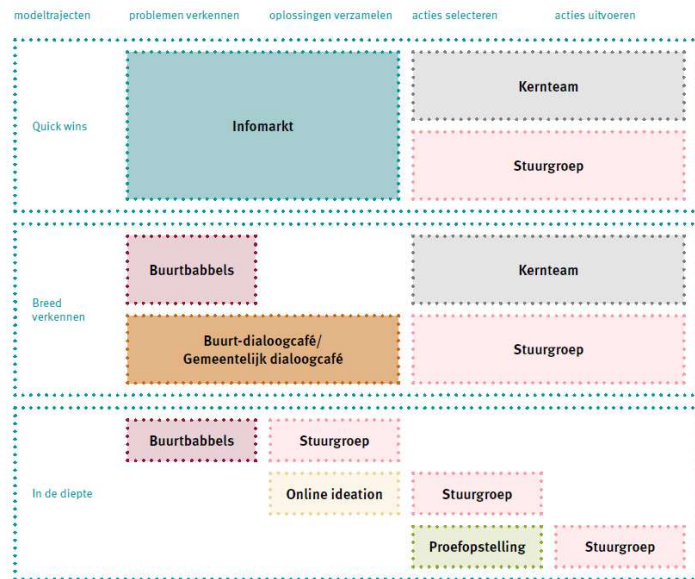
modeltrajecten problemen verkennen oplossingen verzamelen acties selecteren acties uitvoeren

Quick wins

Infomarkt

Kernteam

Stuurgroep

Breed verkennen

Buurtbabbels

Kernteam

Buurt-dialoogcafé/ Gemeentelijk dialoogcafé

Stuurgroep

In de diepte

Buurtbabbels

Stuurgroep

Online ideation

Stuurgroep

Proefopstelling

Stuurgroep